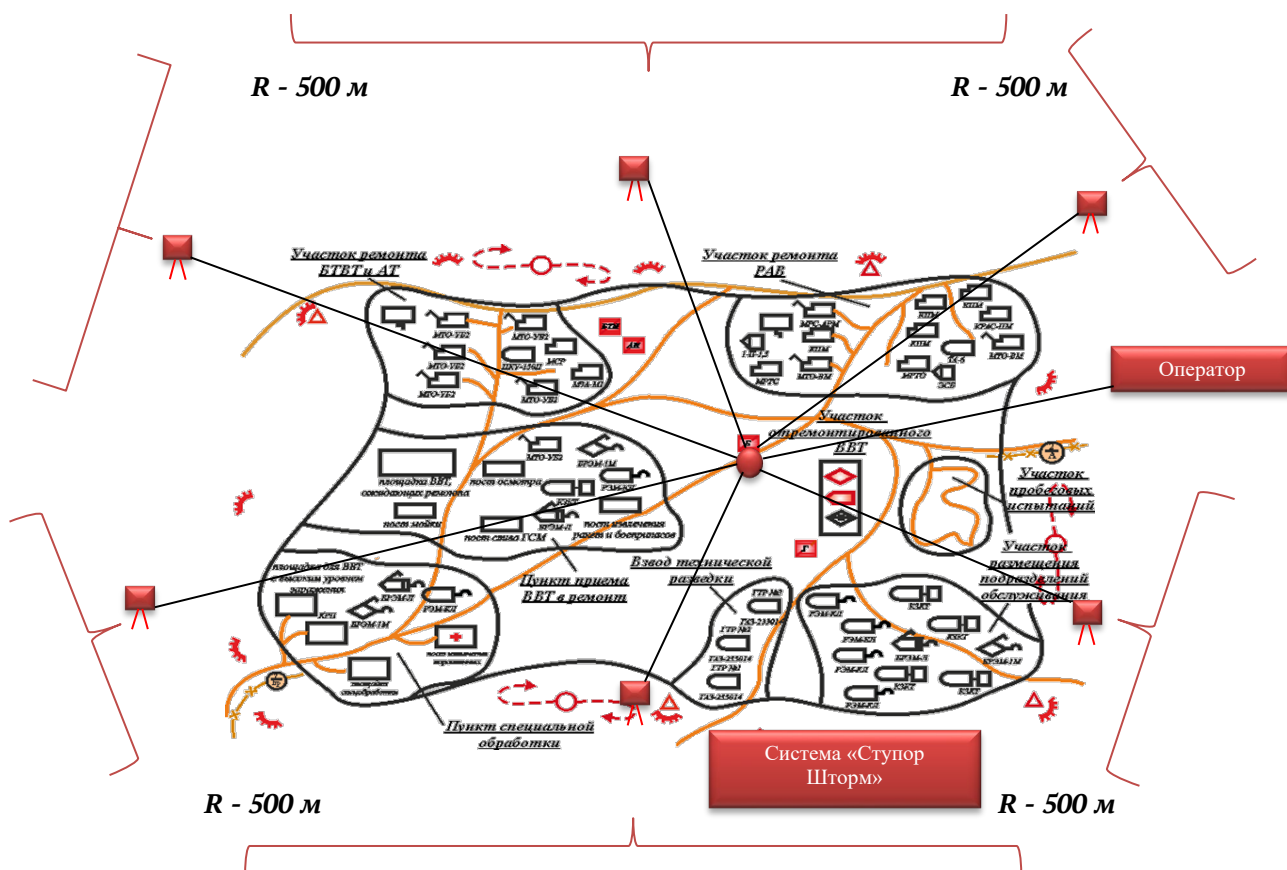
R - 500 м

R - 500 м

Участок ремонта БТВТ и АТ

МТО-УБ2

МТО-УБ2

МТО-УБ2

МТО-УБ2

ПКУ-156П

МСР

МТО-УБ1

МТА-М2

Участок ремонта РАВ

МРС-АРМ

КПМ

КПМ

КРАС-ПМ

КПМ

КПМ

ТК-6

МТО-ВМ

1-П-1,5

МРТС

МТО-ВМ

МРТО

ЭСВ

Оператор

Участок отремонтированного ВВТ

площадка ВВТ, ожидающих ремонта

МТО-УБ2

БРЭМ-1М

пост осмотра

РЭМ-КЛ

пост мойки

КЗКТ

БРЭМ-Л

пост слива ГСМ

пост извлечения зарядов и боеприпасов

Пункт приема ВВТ в ремонт

Участок пробеговых испытаний

Участок размещения подразделений обслуживания

Взвод технической разведки

площадка для ВВТ с высоким уровнем заражения

КРП

БРЭМ-Л

РЭМ-КЛ

БРЭМ-1М

пост медицинской помощи

ГТР №2

ТАЗ-233014

ГТР №1

ТАЗ-233014

ГТР №1

ТАЗ-233014

РЭМ-КЛ

КЗКТ

РЭМ-КЛ

КЗКТ

БРЭМ-Л

БРЭМ-1М

РЭМ-КЛ

КЗКТ

РЭМ-КЛ

КЗКТ

КЗКТ

Пункт специальной обработки

Система «Ступор Шторм»

R - 500 м

R - 500 м